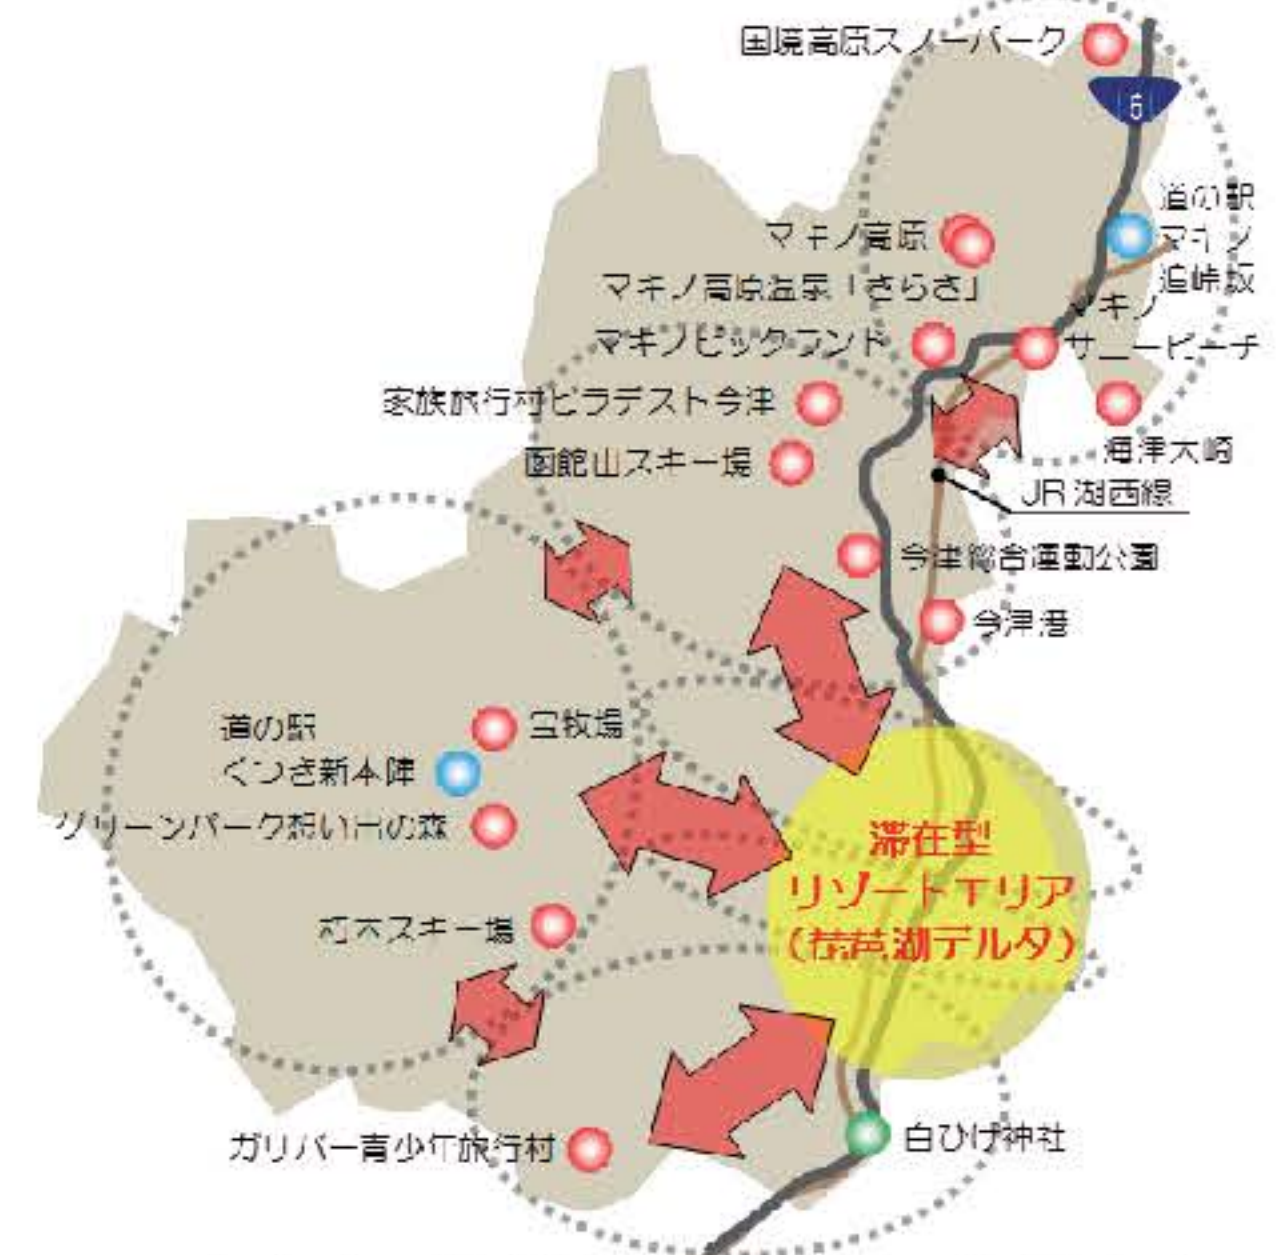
国境高原スノーパーク

道の駅
マキノ
追坂峠

マキノ高原

マキノ高原温泉「さらさ」

マキノ
サニービーチ

マキノピックランド

家族旅行村ビラデスト今津

海津大崎

函館山スキー場

JR湖西線

今津総合運動公園

今津港

道の駅
くつき新本陣

朽木スキー場

グリーンパーク想い出の森

滞在型
リゾートエリア
(琵琶湖デルタ)

朽木スキー場

ガリバー青少年旅行村

白ひげ神社